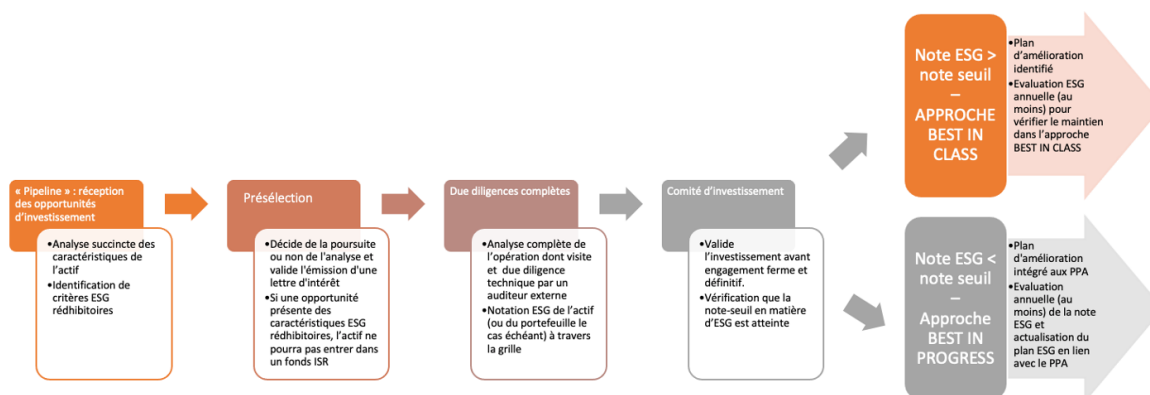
« Pipeline » : réception des opportunités d'investissement

•Analyse succincte des caractéristiques de l'actif
•Identification de critères ESG rédhibitoires

Présélection

•Décide de la poursuite ou non de l'analyse et valide l'émission d'une lettre d'intérêt
•Si une opportunité présente des caractéristiques ESG rédhibitoires, l'actif ne pourra pas entrer dans un fonds ISR

Due diligences complètes

•Analyse complète de l'opération dont visite et due diligence technique par un auditeur externe
•Notation ESG de l'actif (ou du portefeuille le cas échéant) à travers la grille

Comité d'investissement

•Valide l'investissement avant engagement ferme et définitif.
•Vérification que la note-seuil en matière d'ESG est atteinte

Note ESG > note seuil – APPROCHE BEST IN CLASS

•Plan d'amélioration identifié
•Evaluation ESG annuelle (au moins) pour vérifier le maintien dans l'approche BEST IN CLASS

Note ESG < note seuil – Approche BEST IN PROGRESS

•Plan d'amélioration intégré aux PPA
•Evaluation annuelle (au moins) de la note ESG et actualisation du plan ESG en lien avec le PPA